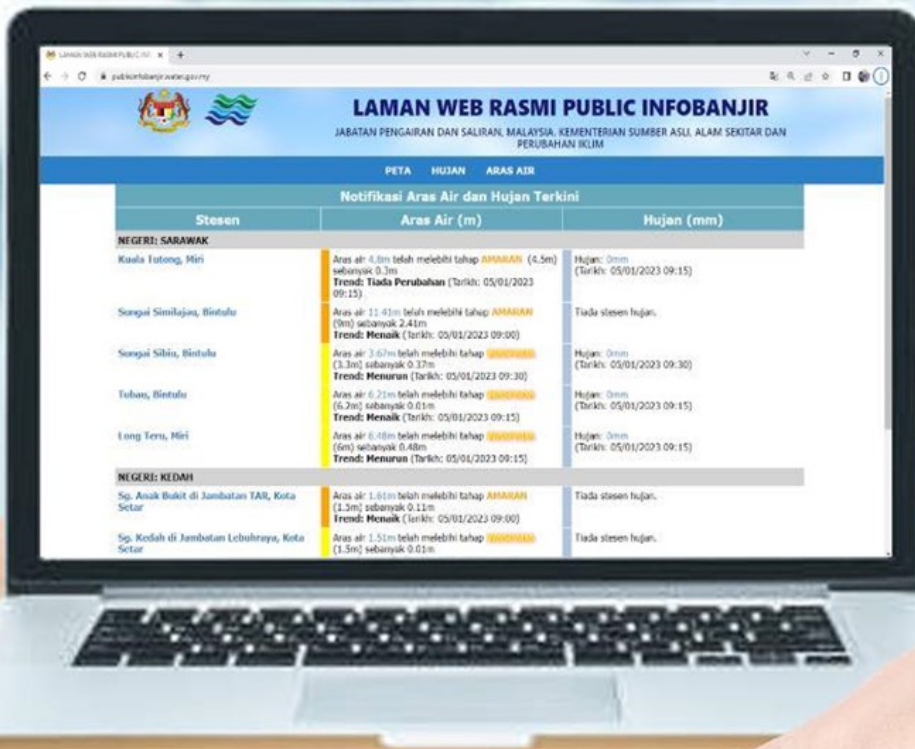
LAMAN WEB RASMI PUBLIC INF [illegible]

publicinfobanjir.water.gov.my

LAMAN WEB RASMI PUBLIC INFOBANJIR

JABATAN PENGAIRAN DAN SALIRAN, MALAYSIA. KEMENTERIAN SUMBER ASLI, ALAM SEKITAR DAN PERUBAHAN IKLIM

PETA HUJAN ARAS AIR

Notifikasi Aras Air dan Hujan Terkini

| Stesen | Aras Air (m) | Hujan (mm) |
|---|---|---|
| NEGERI: SARAWAK | | |
| Kuala Tutong, Miri | Aras air 4.8m telah melebihi tahap AMARAN (4.5m) sebanyak 0.3m Trend: Tiada Perubahan (Tarikh: 05/01/2023 09:15) | Hujan: 0mm (Tarikh: 05/01/2023 09:15) |
| Sungai Similajau, Bintulu | Aras air 11.41m telah melebihi tahap AMARAN (9m) sebanyak 2.41m Trend: Menaik (Tarikh: 05/01/2023 09:00) | Tiada stesen hujan. |
| Sungai Sibiu, Bintulu | Aras air 3.67m telah melebihi tahap WASPADA (3.3m) sebanyak 0.37m Trend: Menurun (Tarikh: 05/01/2023 09:30) | Hujan: 0mm (Tarikh: 05/01/2023 09:30) |
| Tubau, Bintulu | Aras air 6.21m telah melebihi tahap WASPADA (6.2m) sebanyak 0.01m Trend: Menaik (Tarikh: 05/01/2023 09:15) | Hujan: 0mm (Tarikh: 05/01/2023 09:15) |
| Long Teru, Miri | Aras air 6.48m telah melebihi tahap WASPADA (6m) sebanyak 0.48m Trend: Menurun (Tarikh: 05/01/2023 09:15) | Hujan: 0mm (Tarikh: 05/01/2023 09:15) |
| NEGERI: KEDAH | | |
| Sg. Anak Bukit di Jambatan TAR, Kota Setar | Aras air 1.61m telah melebihi tahap AMARAN (1.5m) sebanyak 0.11m Trend: Menaik (Tarikh: 05/01/2023 09:00) | Tiada stesen hujan. |
| Sg. Kedah di Jambatan Lebuhraya, Kota Setar | Aras air 1.51m telah melebihi tahap WASPADA (1.5m) sebanyak 0.01m | Tiada stesen hujan. |